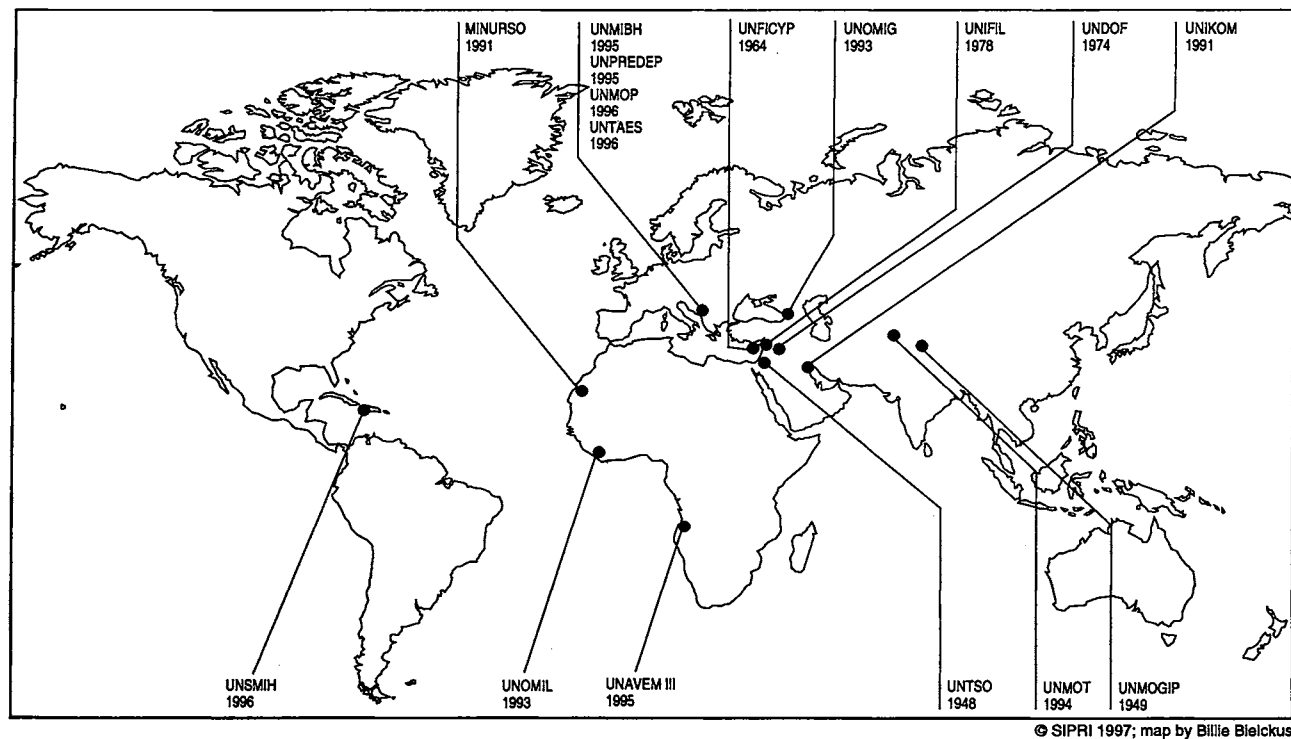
MINURSO
1991

UNMIBH
1995
UNPREDEP
1995
UNMOP
1996
UNTAES
1996

UNFICYP
1964

UNOMIG
1993

UNIFIL
1978

UNDOF
1974

UNIKOM
1991

UNSMIH
1996

UNOMIL
1993

UNAVEM III
1995

UNTSO
1948

UNMOT
1994

UNMOGIP
1949

© SIPRI 1997; map by Billie Bielckus